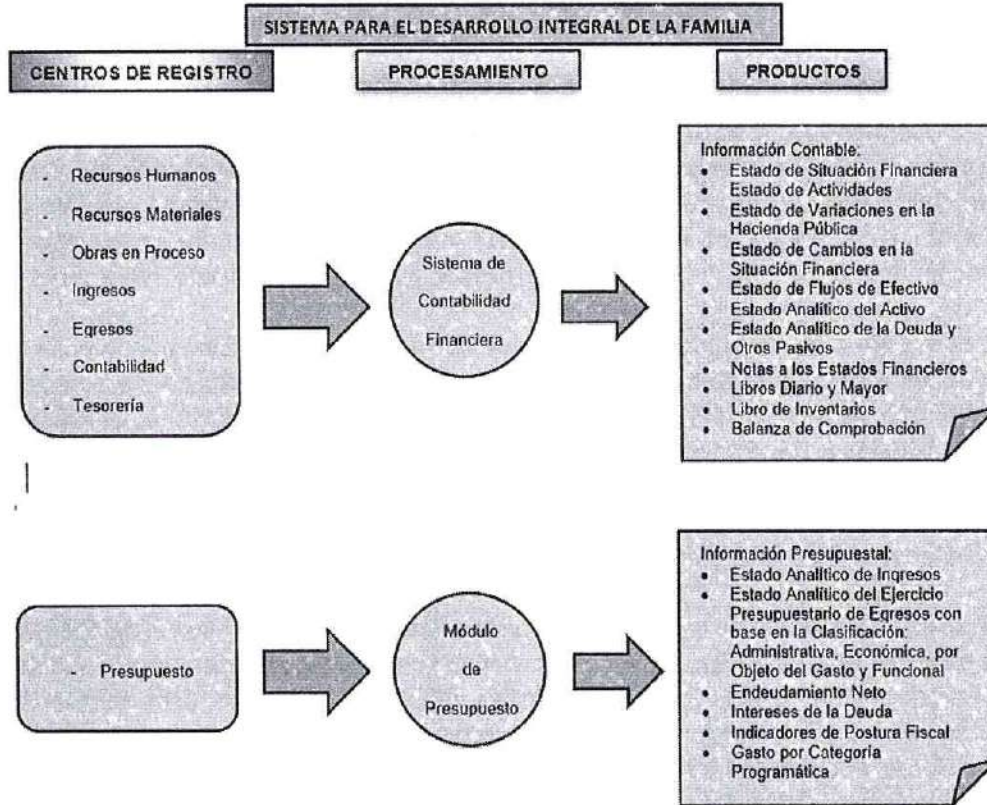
SISTEMA PARA EL DESARROLLO INTEGRAL DE LA FAMILIA

CENTROS DE REGISTRO

PROCESAMIENTO

PRODUCTOS

- Recursos Humanos
- Recursos Materiales
- Obras en Proceso
- Ingresos
- Egresos
- Contabilidad
- Tesorería

Sistema de Contabilidad Financiera

Información Contable:
- Estado de Situación Financiera
- Estado de Actividades
- Estado de Variaciones en la Hacienda Pública
- Estado de Cambios en la Situación Financiera
- Estado de Flujos de Efectivo
- Estado Analítico del Activo
- Estado Analítico de la Deuda y Otros Pasivos
- Notas a los Estados Financieros
- Libros Diario y Mayor
- Libro de Inventarios
- Balanza de Comprobación

- Presupuesto

Módulo de Presupuesto

Información Presupuestal:
- Estado Analítico de Ingresos
- Estado Analítico del Ejercicio Presupuestario de Egresos con base en la Clasificación: Administrativa, Económica, por Objeto del Gasto y Funcional
- Endeudamiento Neto
- Intereses de la Deuda
- Indicadores de Postura Fiscal
- Gasto por Categoría Programática